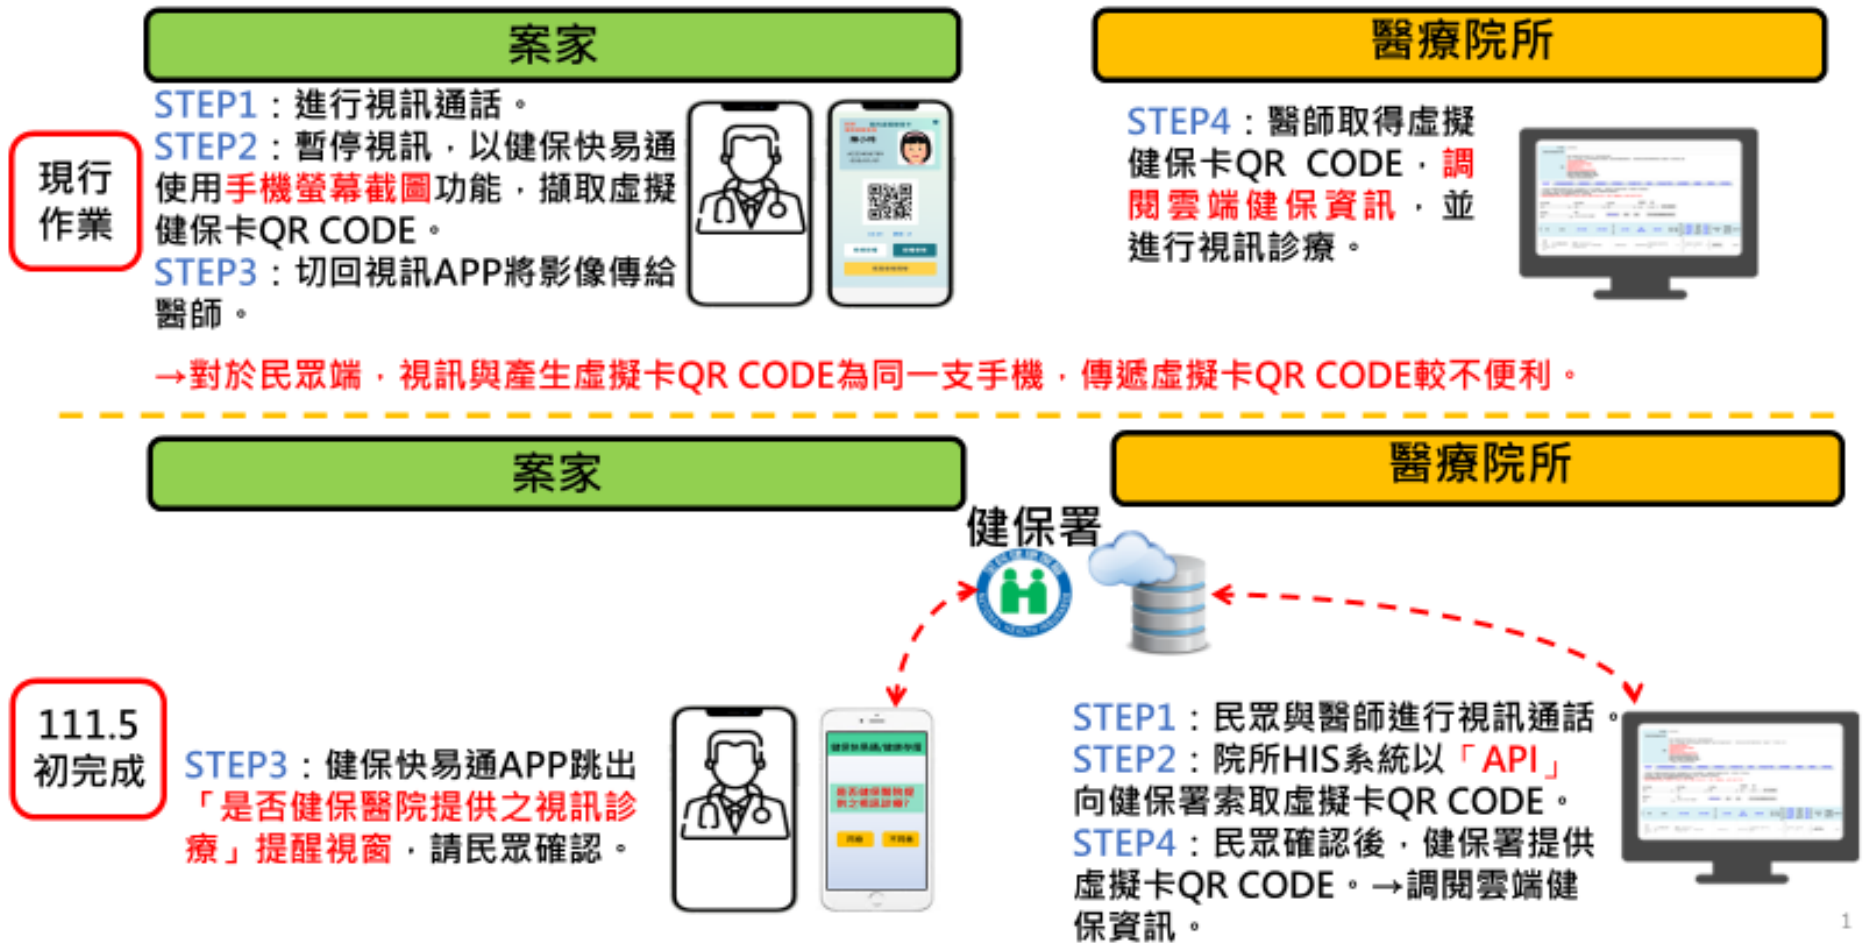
案家

醫療院所

現行作業

STEP1：進行視訊通話。
STEP2：暫停視訊，以健保快易通使用手機螢幕截圖功能，擷取虛擬健保卡QR CODE。
STEP3：切回視訊APP將影像傳給醫師。

STEP4：醫師取得虛擬健保卡QR CODE，調閱雲端健保資訊，並進行視訊診療。

→對於民眾端，視訊與產生虛擬卡QR CODE為同一支手機，傳遞虛擬卡QR CODE較不便利。

案家

醫療院所

健保署

111.5 初完成

STEP3：健保快易通APP跳出「是否健保醫院提供之視訊診療」提醒視窗，請民眾確認。

STEP1：民眾與醫師進行視訊通話。
STEP2：院所HIS系統以「API」向健保署索取虛擬卡QR CODE。
STEP4：民眾確認後，健保署提供虛擬卡QR CODE。→調閱雲端健保資訊。

1